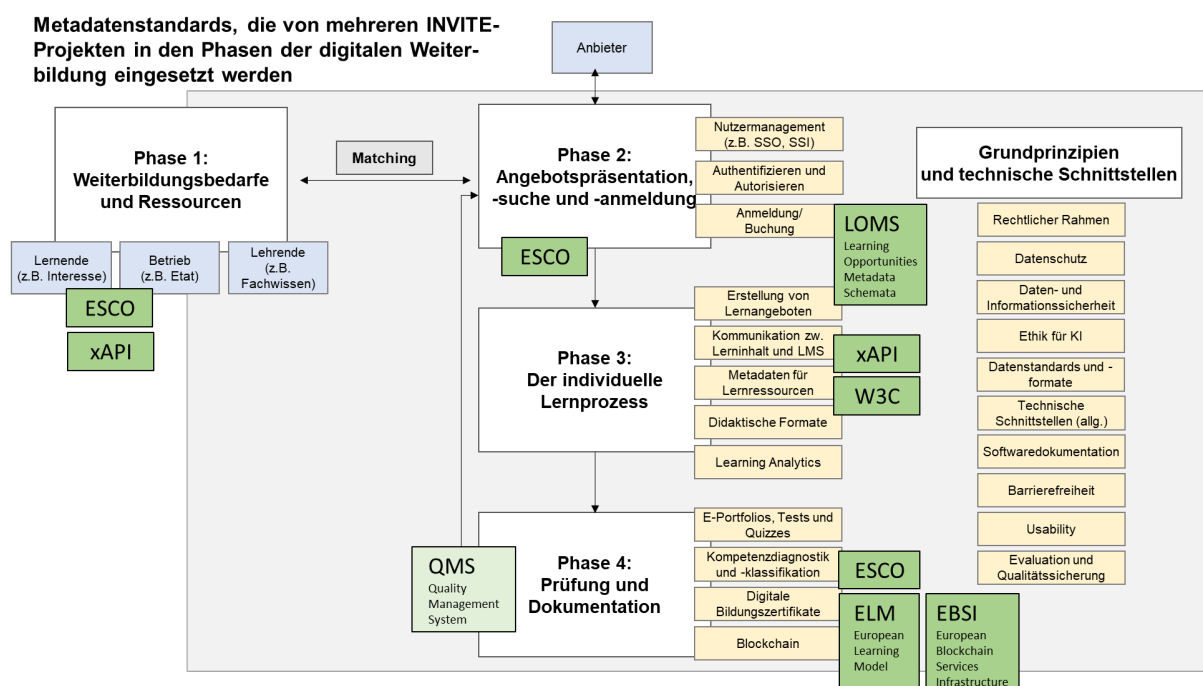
Metadatenstandards, die von mehreren INVITE-Projekten in den Phasen der digitalen Weiterbildung eingesetzt werden

Anbieter

Phase 1: Weiterbildungsbedarfe und Ressourcen

Lernende (z.B. Interesse)

Betrieb (z.B. Etat)

Lehrende (z.B. Fachwissen)

ESCO

xAPI

Matching

Phase 2: Angebotspräsentation, -suche und -anmeldung

ESCO

Nutzermanagement (z.B. SSO, SSI)

Authentifizieren und Autorisieren

Anmeldung/ Buchung

LOMS
Learning Opportunities Metadata Schemata

Phase 3: Der individuelle Lernprozess

Erstellung von Lernangeboten

Kommunikation zw. Lerninhalt und LMS

xAPI

Metadaten für Lernressourcen

W3C

Didaktische Formate

Learning Analytics

QMS
Quality Management System

Phase 4: Prüfung und Dokumentation

E-Portfolios, Tests und Quizzes

Kompetenzdiagnostik und -klassifikation

ESCO

Digitale Bildungszertifikate

ELM
European Learning Model

EBSI
European Blockchain Services Infrastructure

Blockchain

Grundprinzipien und technische Schnittstellen

Rechtlicher Rahmen

Datenschutz

Daten- und Informationssicherheit

Ethik für KI

Datenstandards und -formate

Technische Schnittstellen (allg.)

Softwaredokumentation

Barrierefreiheit

Usability

Evaluation und Qualitätssicherung